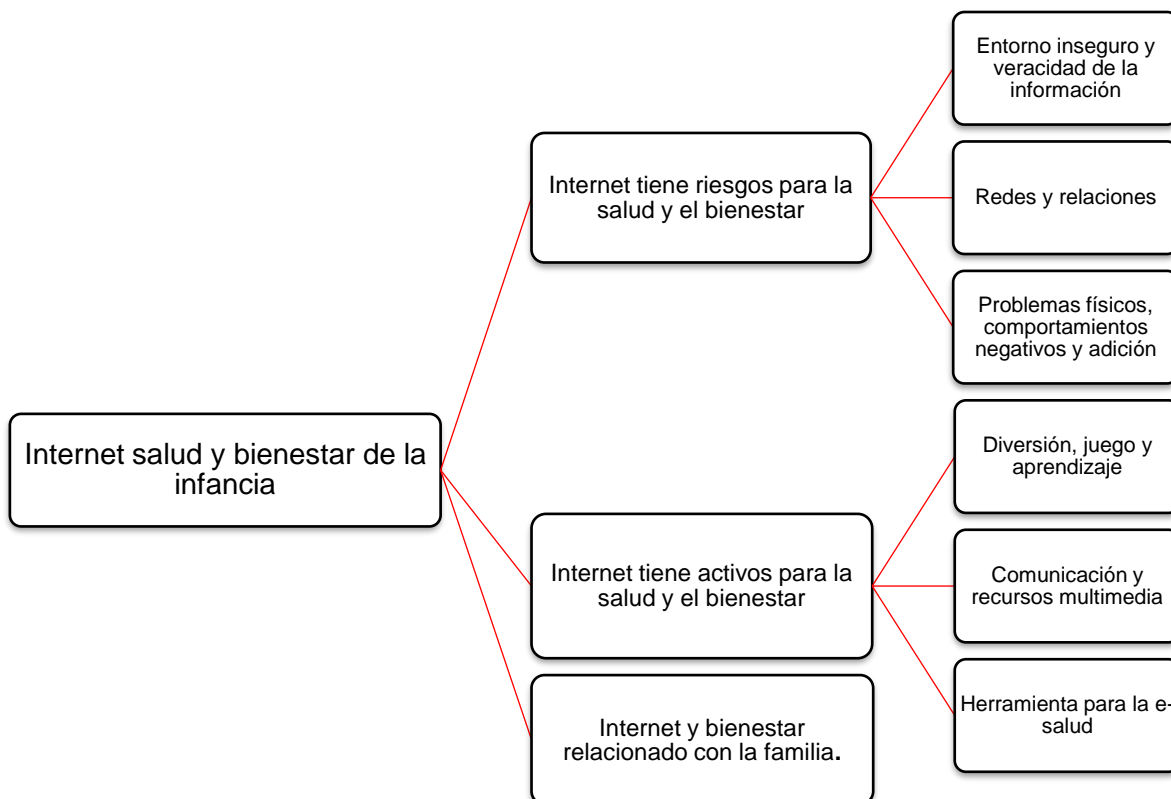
Internet salud y bienestar de la infancia

Internet tiene riesgos para la salud y el bienestar

Entorno inseguro y veracidad de la información

Redes y relaciones

Problemas físicos, comportamientos negativos y adición

Internet tiene activos para la salud y el bienestar

Diversión, juego y aprendizaje

Comunicación y recursos multimedia

Herramienta para la e-salud

Internet y bienestar relacionado con la familia.